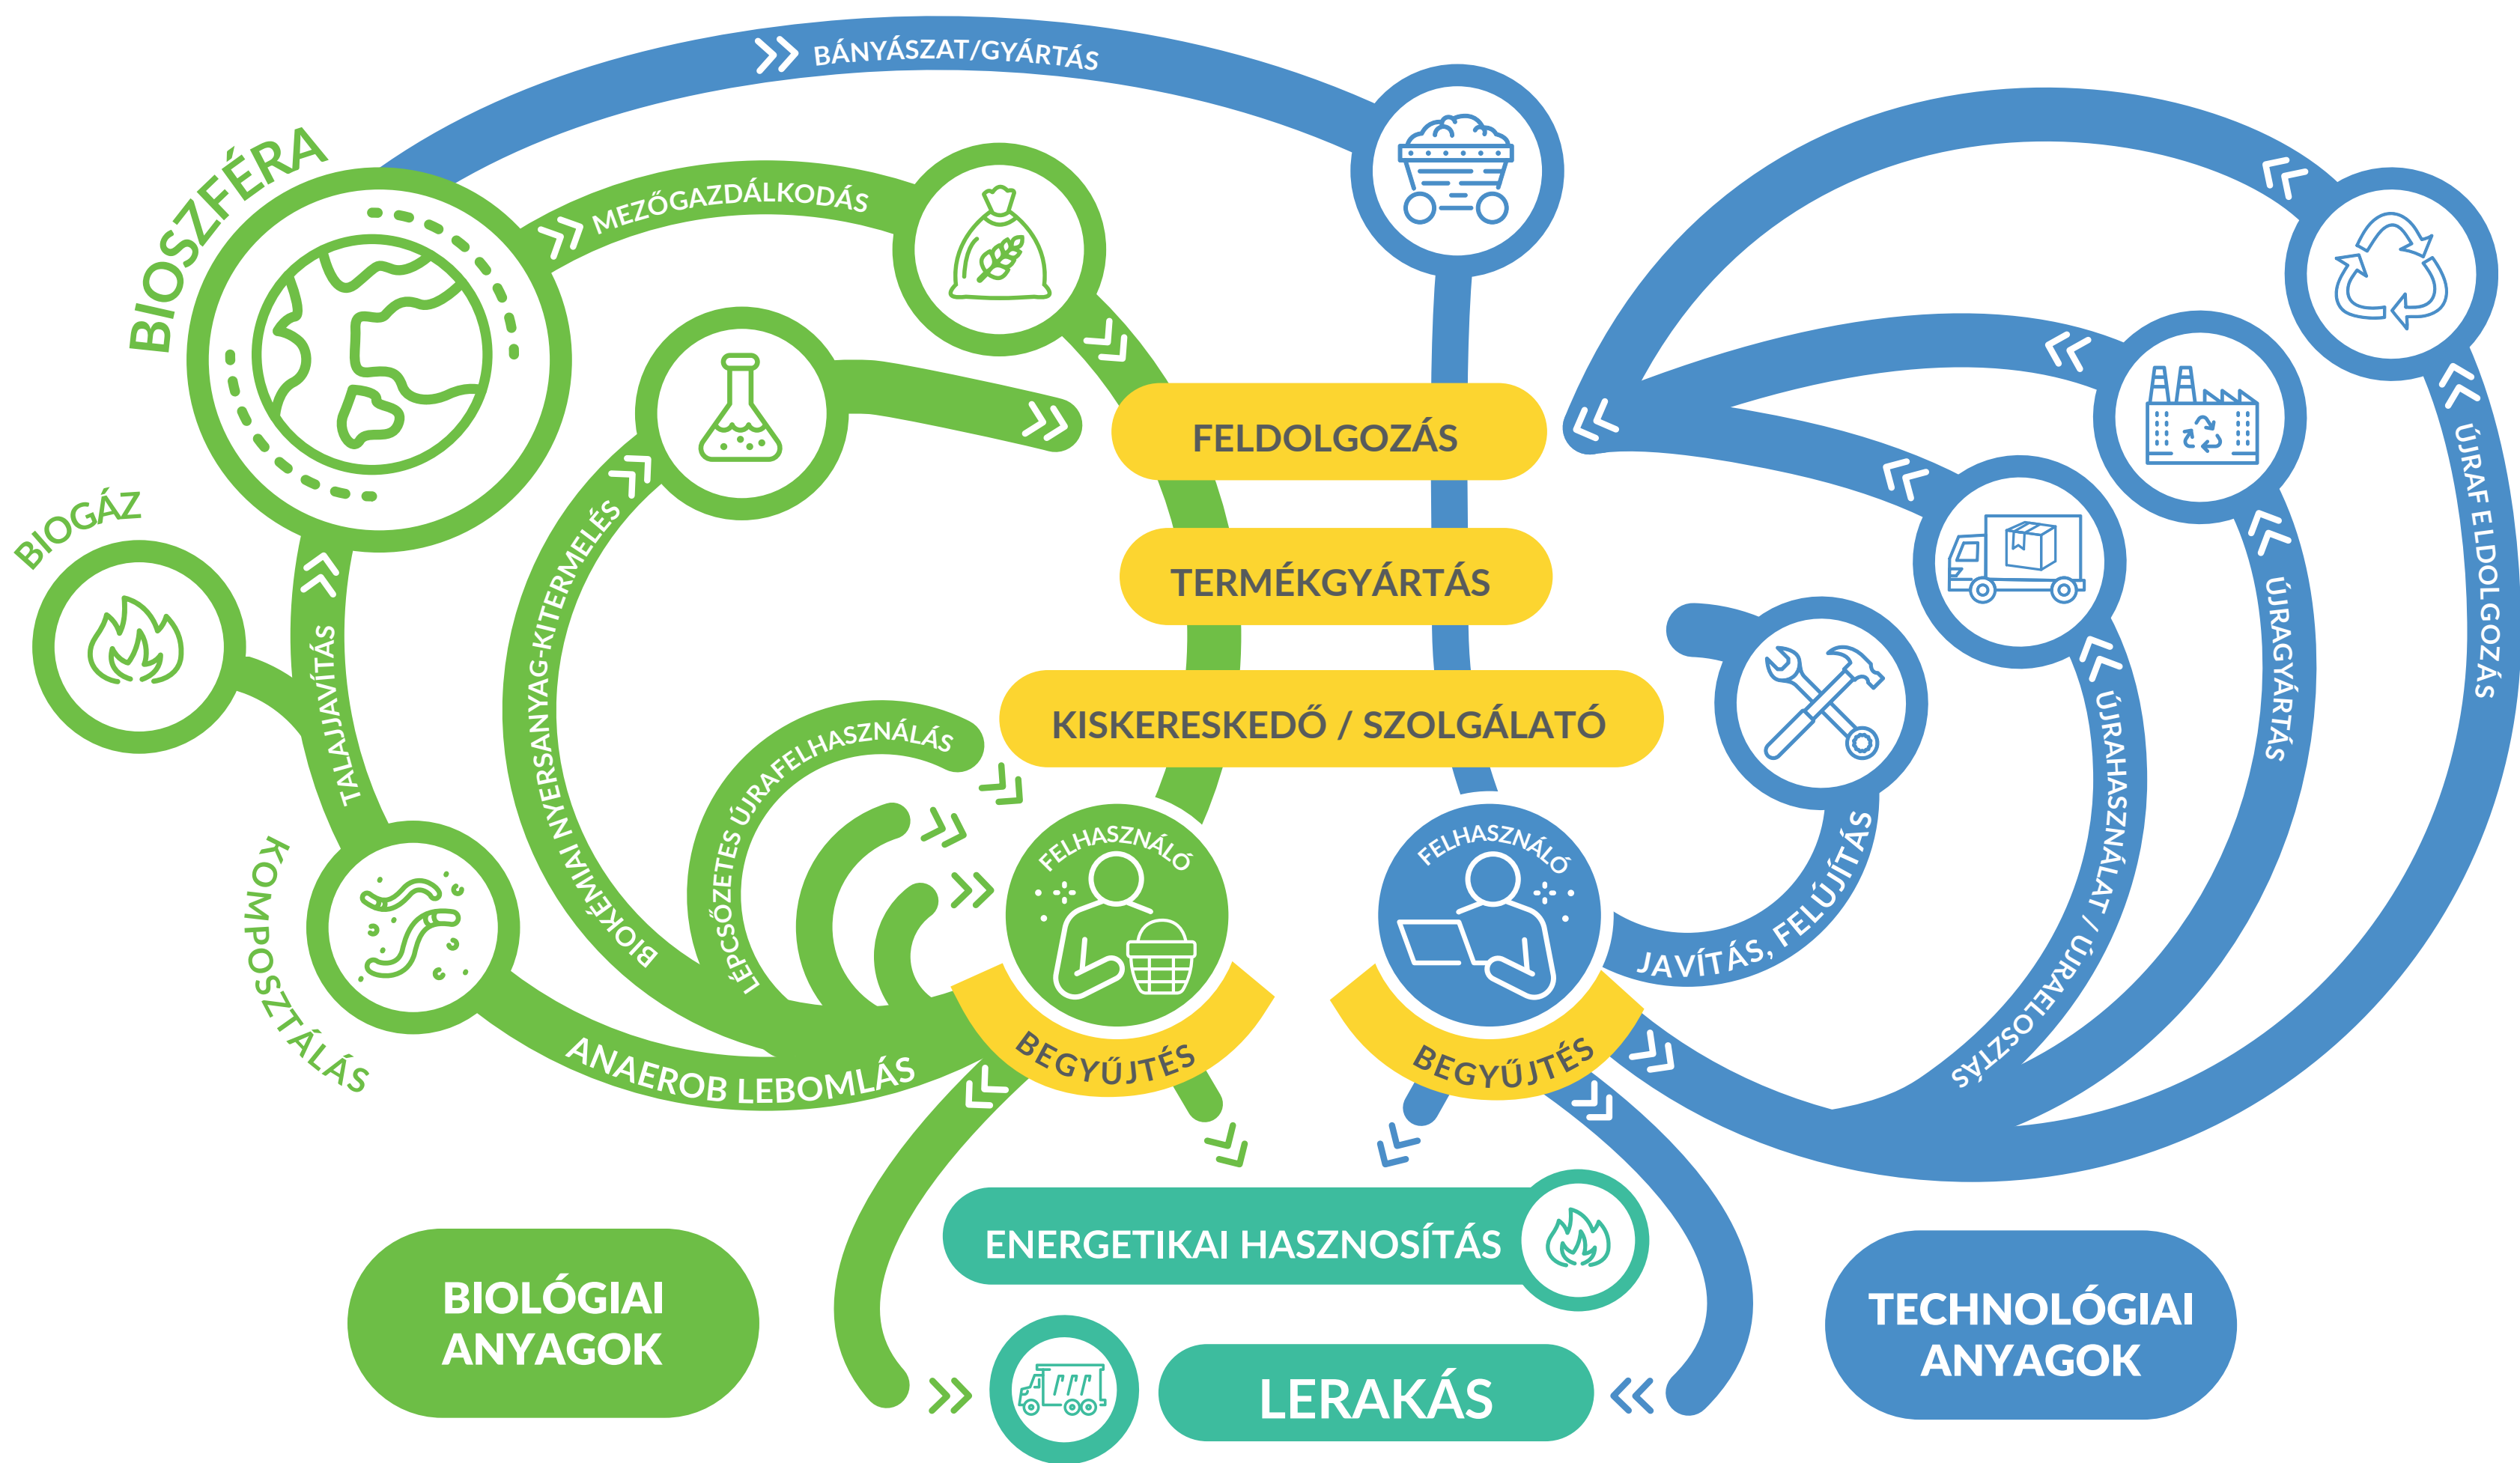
BÁNYÁSZAT/GYÁRTÁS

BIOSZFÉRA

MEZŐGAZDÁLKODÁS

FELDOLGOZÁS

TERMÉKGYÁRTÁS

KISKERESKEDŐ / SZOLGÁLTATÓ

BIOGÁZ

TALAJJAVÍTÁS

BIOKÉMIAI NYERSANYAG-KITERMELÉS

LÉPCSŐZETES ÚJRAFELHASZNÁLÁS

KOMPOSZTÁLÁS

ANAEROB LEBOMLÁS

FELHASZNÁLÓ

BEGYŰJTÉS

FELHASZNÁLÓ

BEGYŰJTÉS

JAVÍTÁS, FELÚJÍTÁS

ÚJRAHASZNÁLAT / ÚJRAELOSZTÁS

ÚJRAGYÁRTÁS

ÚJRAFELDOLGOZÁS

ENERGETIKAI HASZNOSÍTÁS

LERAKÁS

BIOLÓGIAI ANYAGOK

TECHNOLÓGIAI ANYAGOK